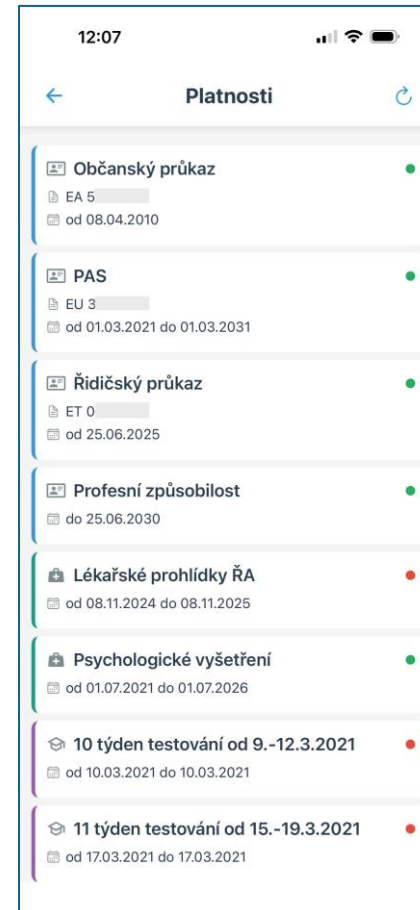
12:07

Platnosti

Občanský průkaz
EA 5
od 08.04.2010

PAS
EU 3
od 01.03.2021 do 01.03.2031

Řidičský průkaz
ET 0
od 25.06.2025

Profesní způsobilost
do 25.06.2030

Lékařské prohlídky ŘA
od 08.11.2024 do 08.11.2025

Psychologické vyšetření
od 01.07.2021 do 01.07.2026

10 týden testování od 9.-12.3.2021
od 10.03.2021 do 10.03.2021

11 týden testování od 15.-19.3.2021
od 17.03.2021 do 17.03.2021